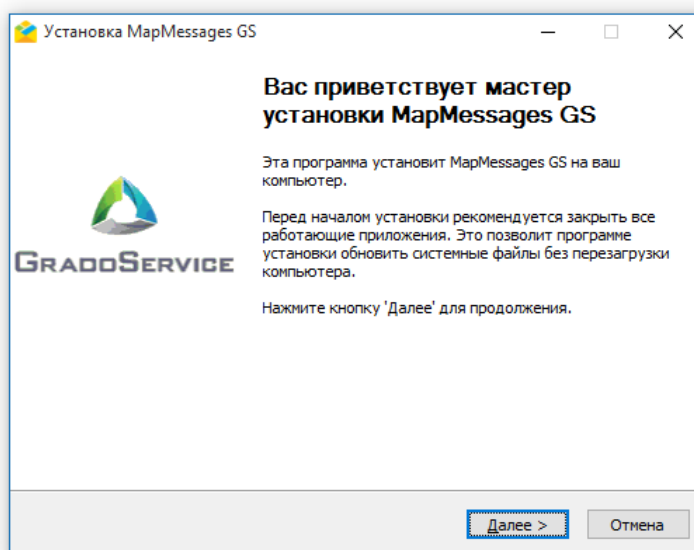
Установка MapMessages GS

Вас приветствует мастер установки MapMessages GS

Эта программа установит MapMessages GS на ваш компьютер.

Перед началом установки рекомендуется закрыть все работающие приложения. Это позволит программе установки обновить системные файлы без перезагрузки компьютера.

Нажмите кнопку 'Далее' для продолжения.

GradoService

Далее >

Отмена